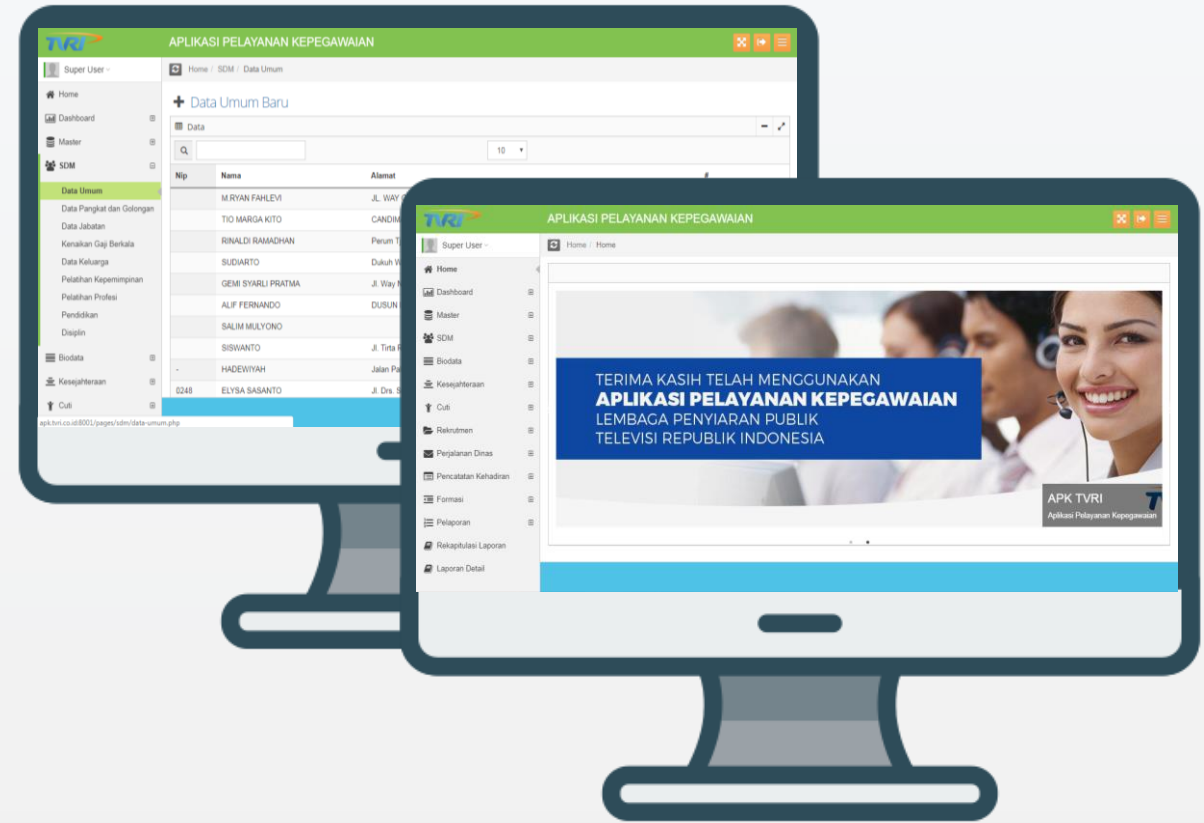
TVRI
APLIKASI PELAYANAN KEPEGAWAIAN

Super User

Home / SDM / Data Umum

Home
Dashboard
Master
SDM
Data Umum
Data Pangkat dan Golongan
Data Jabatan
Kenaikan Gaji Berkala
Data Keluarga
Pelatihan Kepemimpinan
Pelatihan Profesi
Pendidikan
Disiplin
Biodata
Kesejahteraan
Cuti

Data Umum Baru

Data

10

| Nip | Nama | Alamat |
|---|---|---|
| | M.RYAN FAHLEVI | JL. WAY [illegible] |
| | TIO MARGA KITO | CANDIM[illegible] |
| | RINALDI RAMADHAN | Perum T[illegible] |
| | SUDIARTO | Dukuh W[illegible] |
| | GEMI SYARLI PRATMA | Jl. Way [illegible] |
| | ALIF FERNANDO | DUSUN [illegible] |
| | SALIM MULYONO | |
| | SISWANTO | Jl. Tirta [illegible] |
| - | HADEWIYAH | Jalan Pa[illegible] |
| 0248 | ELYSA SASANTO | Jl. Drs. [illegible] |

apk.tvri.co.id:8001/pages/sdm/data-umum.php

TVRI
APLIKASI PELAYANAN KEPEGAWAIAN

Super User

Home / Home

Home
Dashboard
Master
SDM
Biodata
Kesejahteraan
Cuti
Rekrutmen
Perjalanan Dinas
Pencatatan Kehadiran
Formasi
Pelaporan
Rekapitulasi Laporan
Laporan Detail

TERIMA KASIH TELAH MENGGUNAKAN
APLIKASI PELAYANAN KEPEGAWAIAN
LEMBAGA PENYIARAN PUBLIK
TELEVISI REPUBLIK INDONESIA

APK TVRI
Aplikasi Pelayanan Kepegawaian